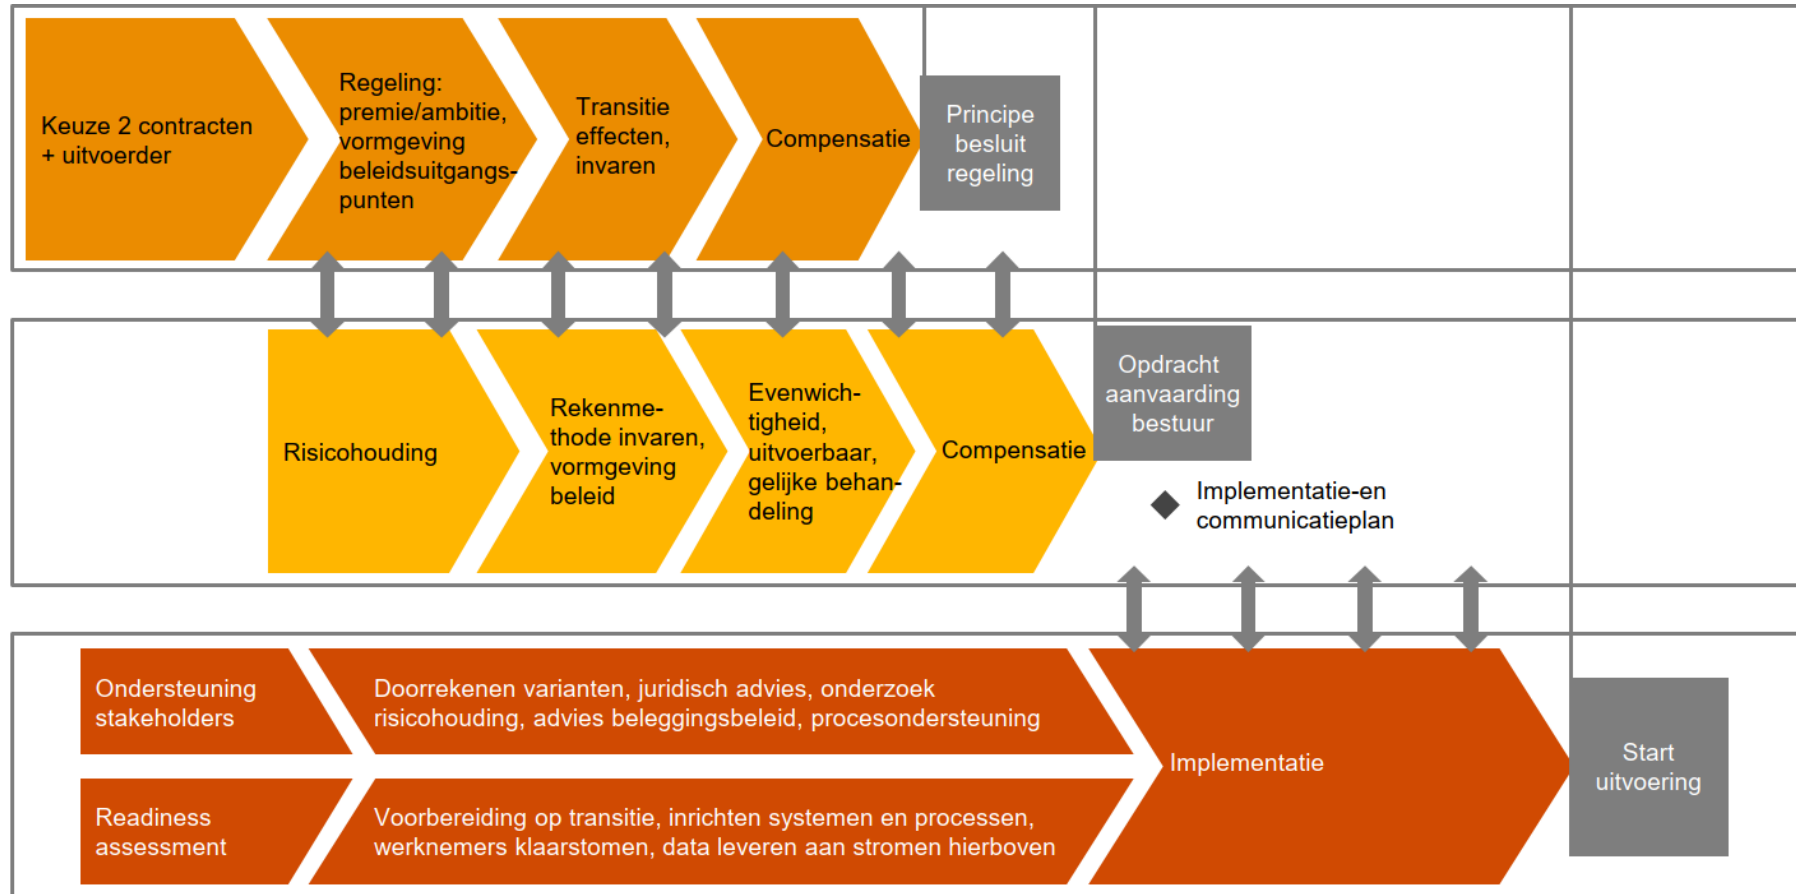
Keuze 2 contracten + uitvoerder

Regeling: premie/ambitie, vormgeving beleidsuitgangspunten

Transitie effecten, invaren

Compensatie

Principe besluit regeling

Risicohouding

Rekenmethode invaren, vormgeving beleid

Evenwichtigheid, uitvoerbaar, gelijke behandeling

Compensatie

Opdracht aanvaarding bestuur

Implementatie-en communicatieplan

Ondersteuning stakeholders

Doorrekenen varianten, juridisch advies, onderzoek risicohouding, advies beleggingsbeleid, procesondersteuning

Readiness assessment

Voorbereiding op transitie, inrichten systemen en processen, werknemers klaarstomen, data leveren aan stromen hierboven

Implementatie

Start uitvoering